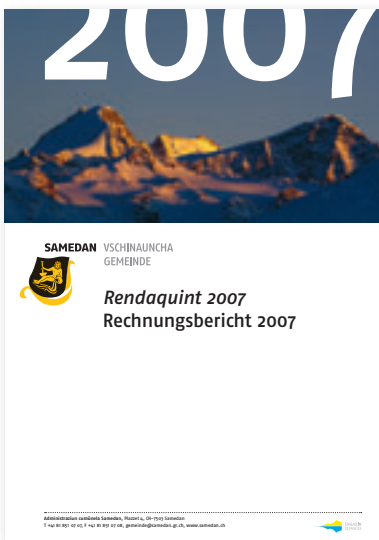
2007

SAMEDAN VSCHINAUNCHA GEMEINDE

*Rendaquint 2007*
Rechnungsbericht 2007

Administraziun cumünela Samedan, Plazzet 4, CH-7503 Samedan
T +41 81 851 07 07, F +41 81 851 07 08, gemeinde@samedan.gr.ch, www.samedan.ch

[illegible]